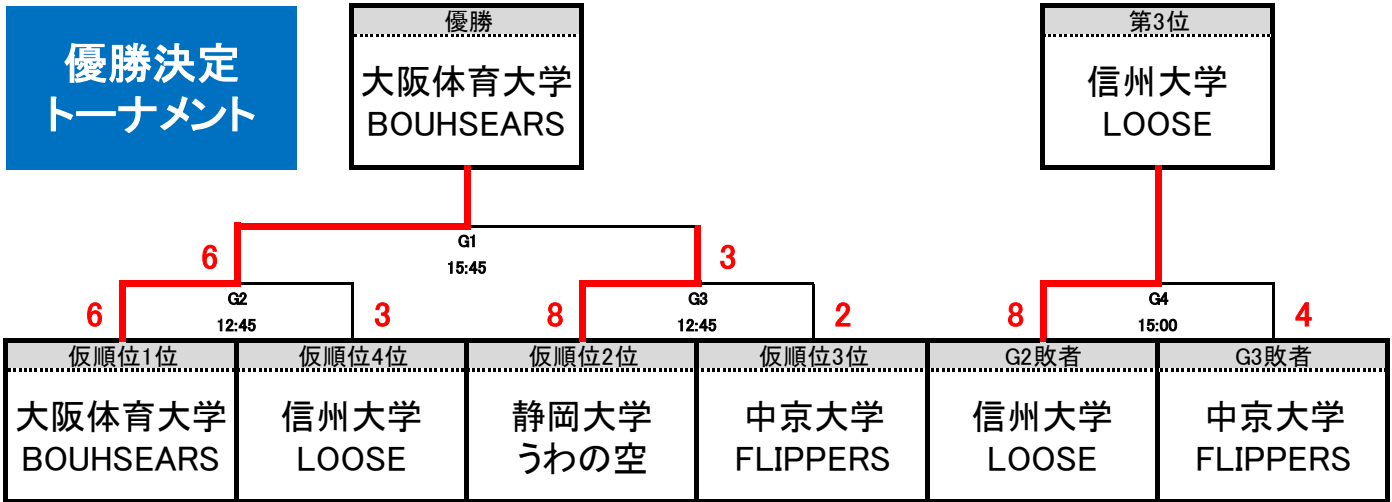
優勝決定
トーナメント

優勝
大阪体育大学
BOUHSEARS

第3位
信州大学
LOOSE

G1
15:45
6
3

G2
12:45
6
3

G3
12:45
8
2

G4
15:00
8
4

| 仮順位1位 | 仮順位4位 | 仮順位2位 | 仮順位3位 | G2敗者 | G3敗者 |
|---|---|---|---|---|---|
| 大阪体育大学 BOUHSEARS | 信州大学 LOOSE | 静岡大学 うわの空 | 中京大学 FLIPPERS | 信州大学 LOOSE | 中京大学 FLIPPERS |